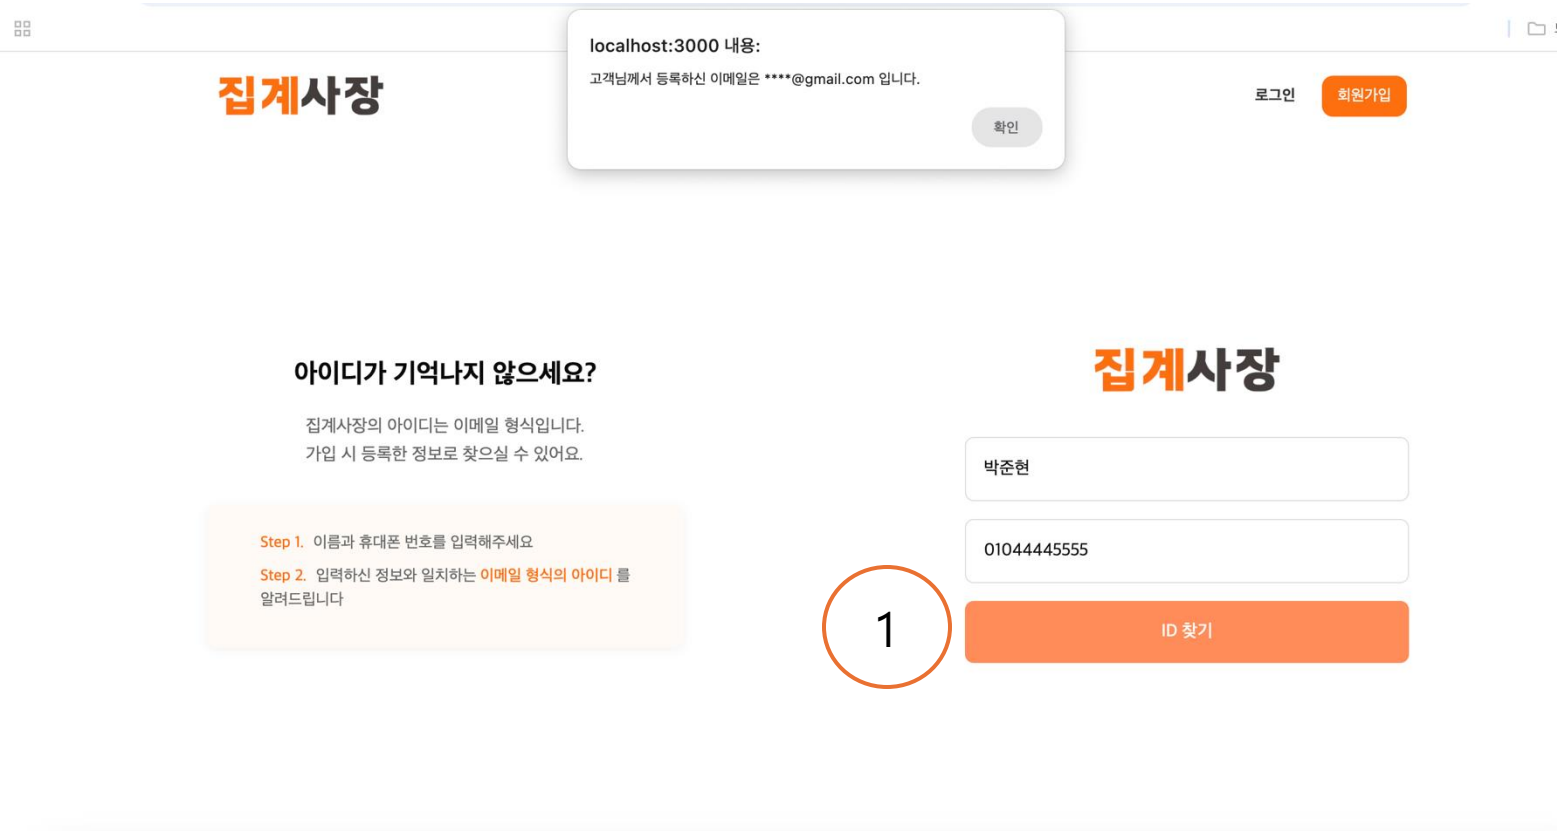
localhost:3000 내용:

고객님께서 등록하신 이메일은 ****@gmail.com 입니다.

확인

집계사장

로그인 회원가입

아이디가 기억나지 않으세요?

집계사장의 아이디는 이메일 형식입니다.
가입 시 등록한 정보로 찾으실 수 있어요.

Step 1. 이름과 휴대폰 번호를 입력해주세요

Step 2. 입력하신 정보와 일치하는 이메일 형식의 아이디 를 알려드립니다

집계사장

박준현

01044445555

1

ID 찾기